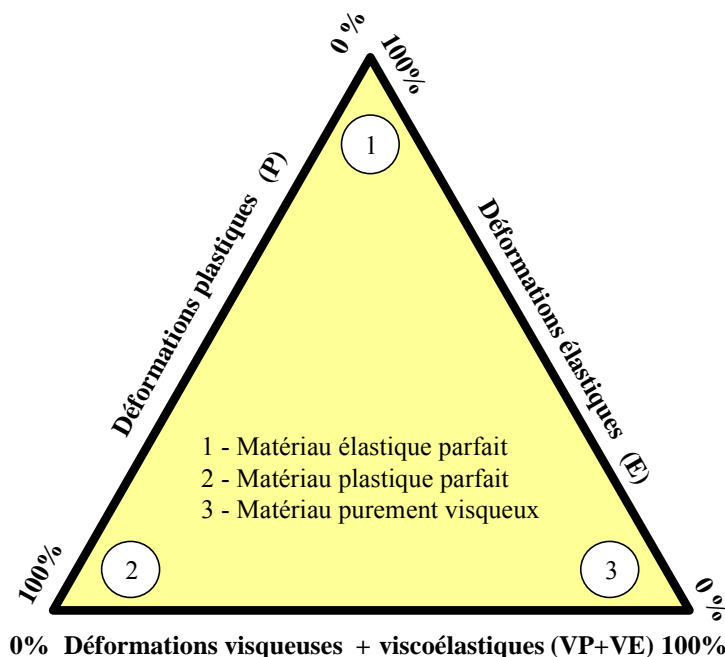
0 %
100%
1
Déformations plastiques (P)
Déformations élastiques (E)
1 - Matériau élastique parfait
2 - Matériau plastique parfait
3 - Matériau purement visqueux
100%
2
3
0 %
0% Déformations visqueuses + viscoélastiques (VP+VE) 100%